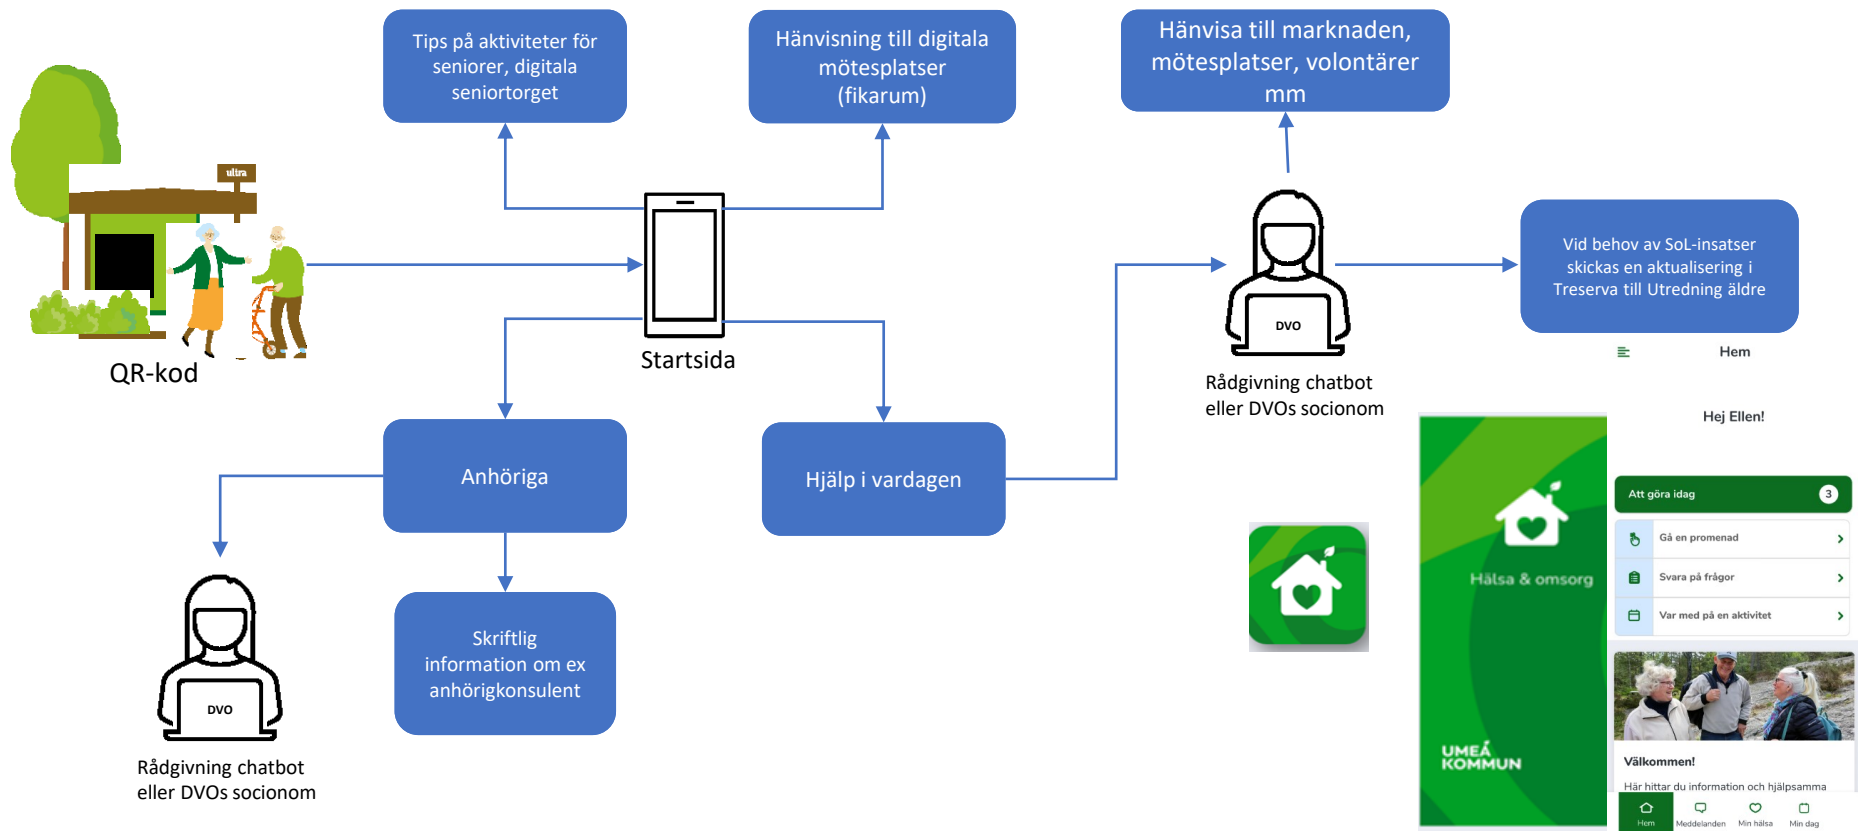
Tips på aktiviteter för seniorer, digitala seniortorget

Hänvisning till digitala mötesplatser (fikarum)

Hänvisa till marknaden, mötesplatser, volontärer mm

ultra

QR-kod

Startsida

DVO

Rådgivning chatbot eller DVOs socionom

Vid behov av SoL-insatser skickas en aktualisering i Treserva till Utredning äldre

Hem

Hej Ellen!

Anhöriga

Hjälp i vardagen

Att göra idag 3

Gå en promenad

Svara på frågor

Var med på en aktivitet

Hälsa & omsorg

DVO

Rådgivning chatbot eller DVOs socionom

Skriftlig information om ex anhörigkonsulent

UMEÅ KOMMUN

Välkommen!

Här hittar du information och hjälpsamma

Hem Meddelanden Min hälsa Min dag